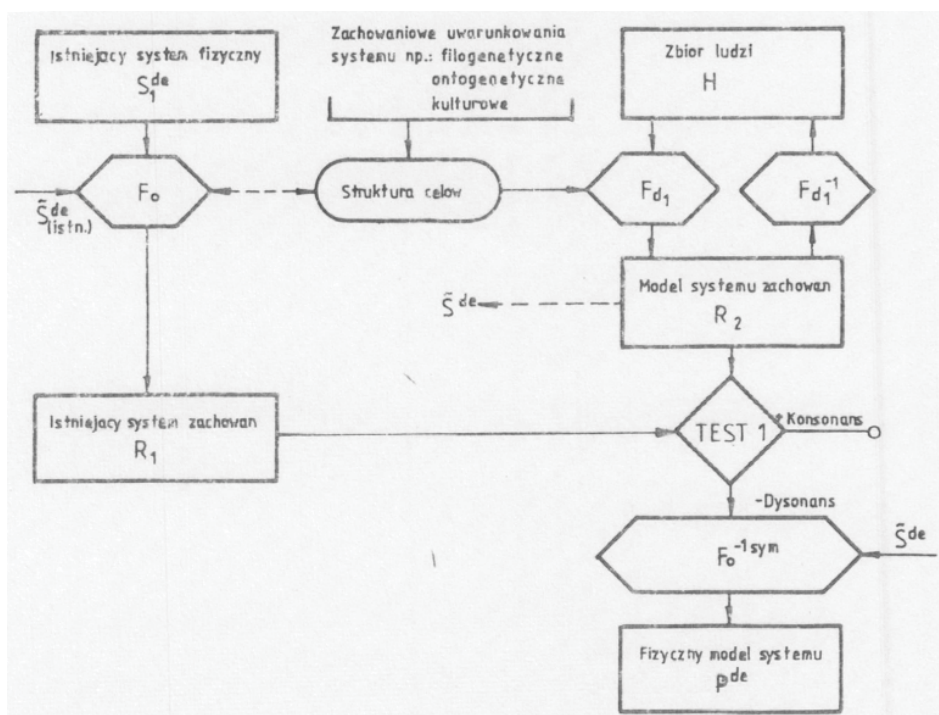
Istniejacy system fizyczny
$S_1^{de}$

Zachowaniowe uwarunkowania systemu np.: filogenetyczne ontogenetyczne kulturowe

Zbior ludzi
H

$\bar{S}^{de}_{(istn.)}$

$F_o$

Struktura celow

$F_{d_1}$

$F_{d_1}^{-1}$

Model systemu zachowan
$R_2$

$\bar{S}^{de}$

Istniejacy system zachowan
$R_1$

TEST 1

+Konsonans

-Dysonans

$F_o^{-1\,sym}$

$\bar{S}^{de}$

Fizyczny model systemu
$P^{de}$